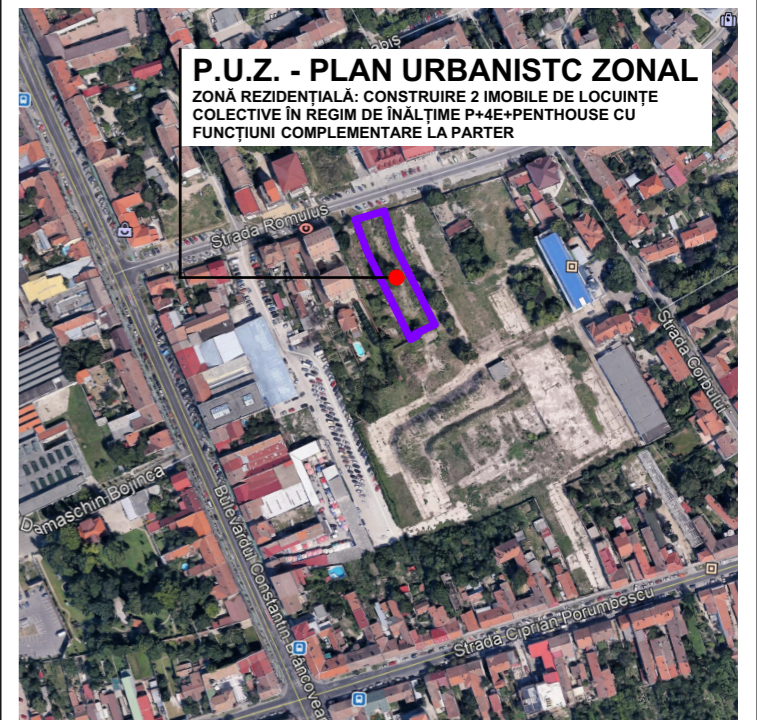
P.U.Z. - PLAN URBANISTC ZONAL
ZONĂ REZIDENȚIALĂ: CONSTRUIRE 2 IMOBILE DE LOCUINȚE COLECTIVE ÎN REGIM DE ÎNĂLȚIME P+4E+PENTHOUSE CU FUNCȚIUNI COMPLEMENTARE LA PARTER

Strada Romulus
Strada Corbului
Damaschin Bojincă
Bulevardul Constantin Diaconovici
Strada Ciprian Porumbescu